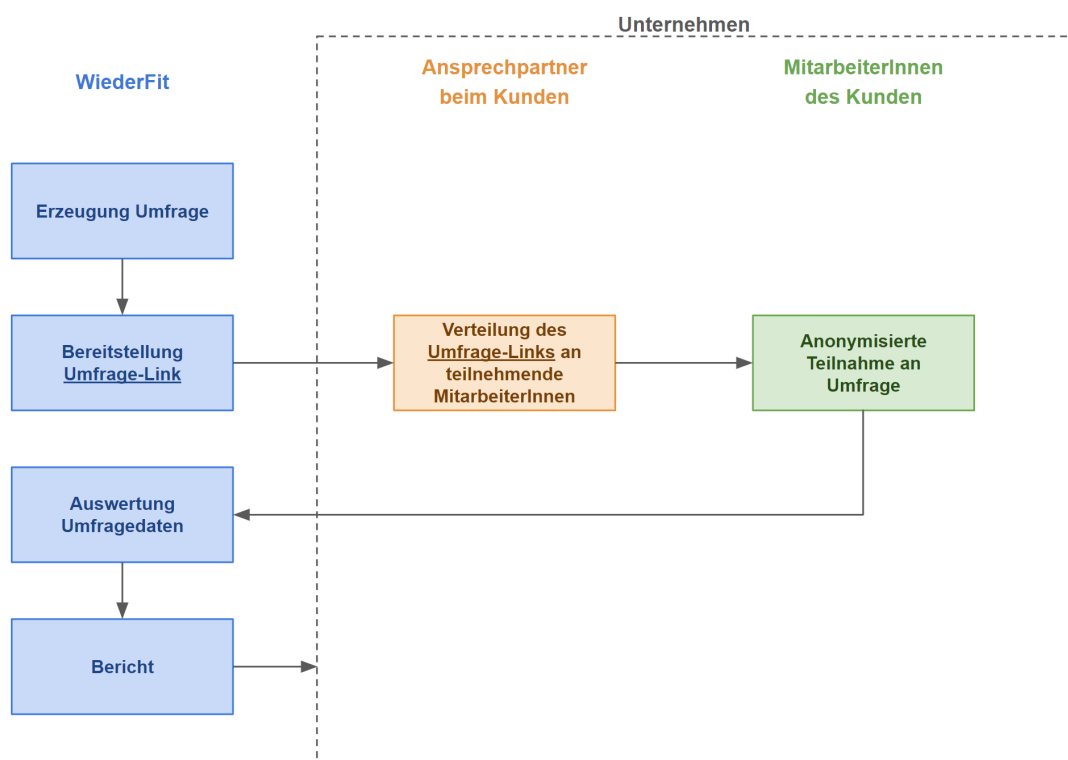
Unternehmen

WiederFit

Ansprechpartner beim Kunden

MitarbeiterInnen des Kunden

Erzeugung Umfrage

Bereitstellung Umfrage-Link

Verteilung des Umfrage-Links an teilnehmende MitarbeiterInnen

Anonymisierte Teilnahme an Umfrage

Auswertung Umfragedaten

Bericht